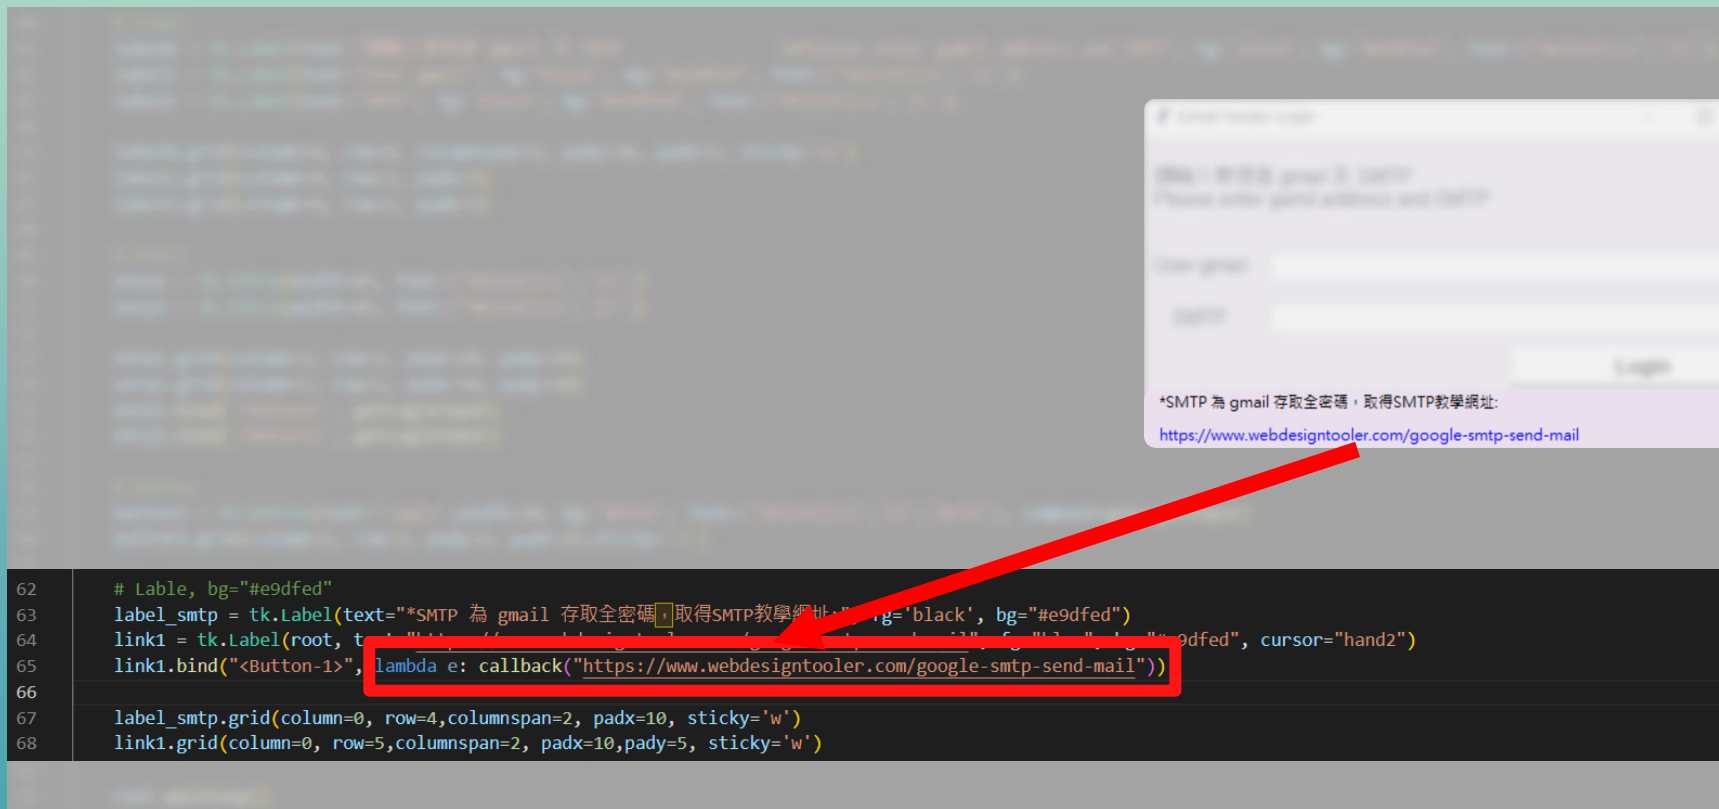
*SMTP 為 gmail 存取全密碼，取得SMTP教學網址:

https://www.webdesigntooler.com/google-smtp-send-mail

62 # Lable, bg="#e9dfed"
63 label_smtp = tk.Label(text="*SMTP 為 gmail 存取全密碼，取得SMTP教學網址:", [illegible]g='black', bg="#e9dfed")
64 link1 = tk.Label(root, t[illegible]9dfed", cursor="hand2")
65 link1.bind("<Button-1>", lambda e: callback("https://www.webdesigntooler.com/google-smtp-send-mail"))
66
67 label_smtp.grid(column=0, row=4,columnspan=2, padx=10, sticky='w')
68 link1.grid(column=0, row=5,columnspan=2, padx=10,pady=5, sticky='w')